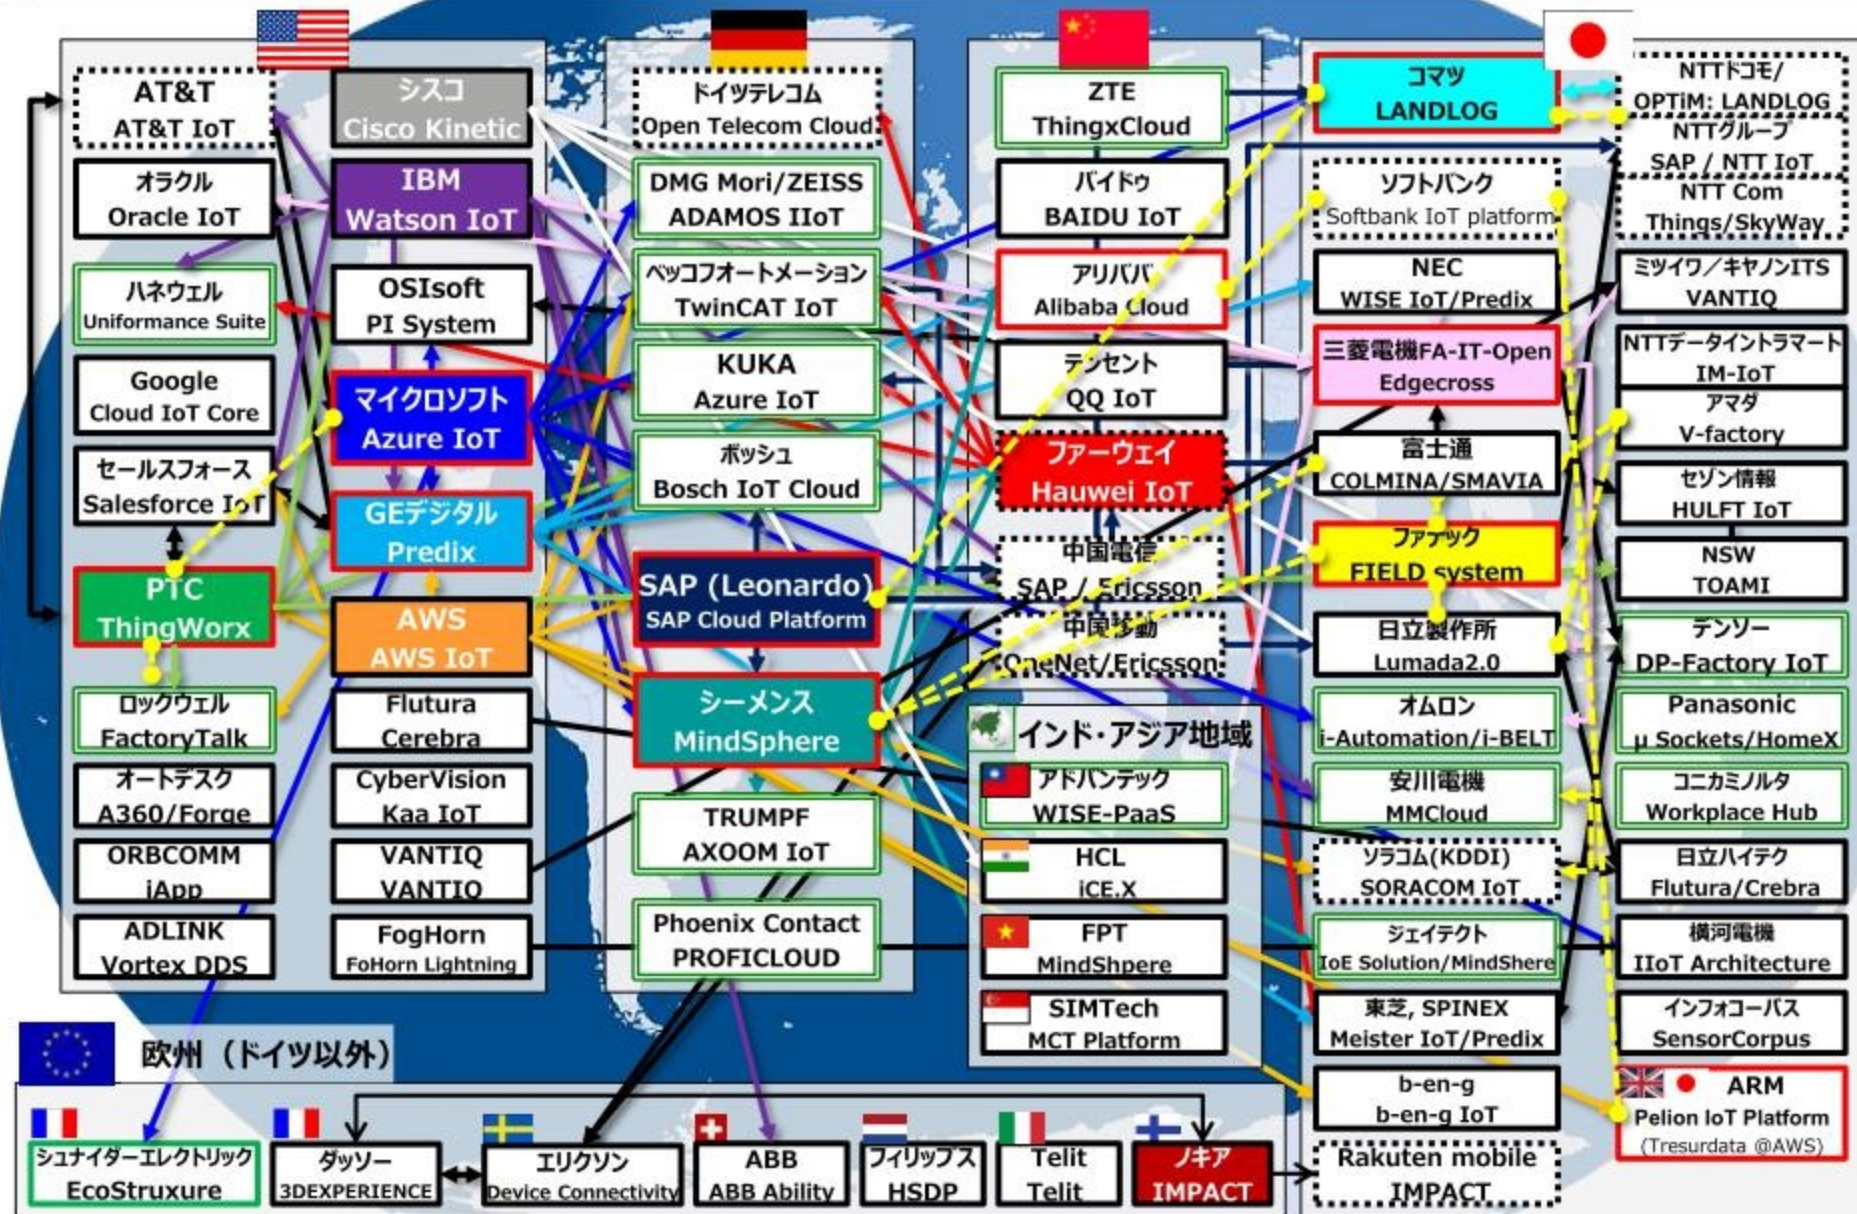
AT&T
AT&T IoT

シスコ
Cisco Kinetic

オラクル
Oracle IoT

IBM
Watson IoT

ハネウェル
Uniformance Suite

OSIsoft
PI System

Google
Cloud IoT Core

マイクロソフト
Azure IoT

セールスフォース
Salesforce IoT

GEデジタル
Predix

PTC
ThingWorx

AWS
AWS IoT

ロックウェル
FactoryTalk

Flutura
Cerebra

オートデスク
A360/Forge

CyberVision
Kaa IoT

ORBCOMM
iApp

VANTIQ
VANTIQ

ADLINK
Vortex DDS

FogHorn
FoHorn Lightning

ドイツテレコム
Open Telecom Cloud

DMG Mori/ZEISS
ADAMOS IIoT

ベッコフオートメーション
TwinCAT IoT

KUKA
Azure IoT

ボッシュ
Bosch IoT Cloud

SAP (Leonardo)
SAP Cloud Platform

シーメンス
MindSphere

TRUMPF
AXOOM IoT

Phoenix Contact
PROFICLOUD

ZTE
ThingxCloud

バイドゥ
BAIDU IoT

アリババ
Alibaba Cloud

テンセント
QQ IoT

ファーウェイ
Hauwei IoT

中国電信
SAP / Ericsson

中国移動
OneNet/Ericsson

インド・アジア地域

アドバンテック
WISE-PaaS

HCL
iCE.X

FPT
MindShpere

SIMTech
MCT Platform

コマツ
LANDLOG

NTTドコモ/
OPTiM: LANDLOG

NTTグループ
SAP / NTT IoT

ソフトバンク
Softbank IoT platform

NTT Com
Things/SkyWay

NEC
WISE IoT/Predix

ミツイワ/キヤノンITS
VANTIQ

三菱電機FA-IT-Open
Edgecross

NTTデータイントラマート
IM-IoT

アマダ
V-factory

富士通
COLMINA/SMAVIA

セゾン情報
HULFT IoT

ファナック
FIELD system

NSW
TOAMI

日立製作所
Lumada2.0

デンソー
DP-Factory IoT

オムロン
i-Automation/i-BELT

Panasonic
μ Sockets/HomeX

安川電機
MMCloud

コニカミノルタ
Workplace Hub

ソラコム(KDDI)
SORACOM IoT

日立ハイテク
Flutura/Crebra

ジェイテクト
IoE Solution/MindShere

横河電機
IIoT Architecture

東芝, SPINEX
Meister IoT/Predix

インフォコーパス
SensorCorpus

b-en-g
b-en-g IoT

ARM
Pelion IoT Platform
(Tresurdata @AWS)

Rakuten mobile
IMPACT

欧州（ドイツ以外）

シュナイダーエレクトリック
EcoStruxure

ダッソー
3DEXPERIENCE

エリクソン
Device Connectivity

ABB
ABB Ability

フィリップス
HSDP

Telit
Telit

ノキア
IMPACT